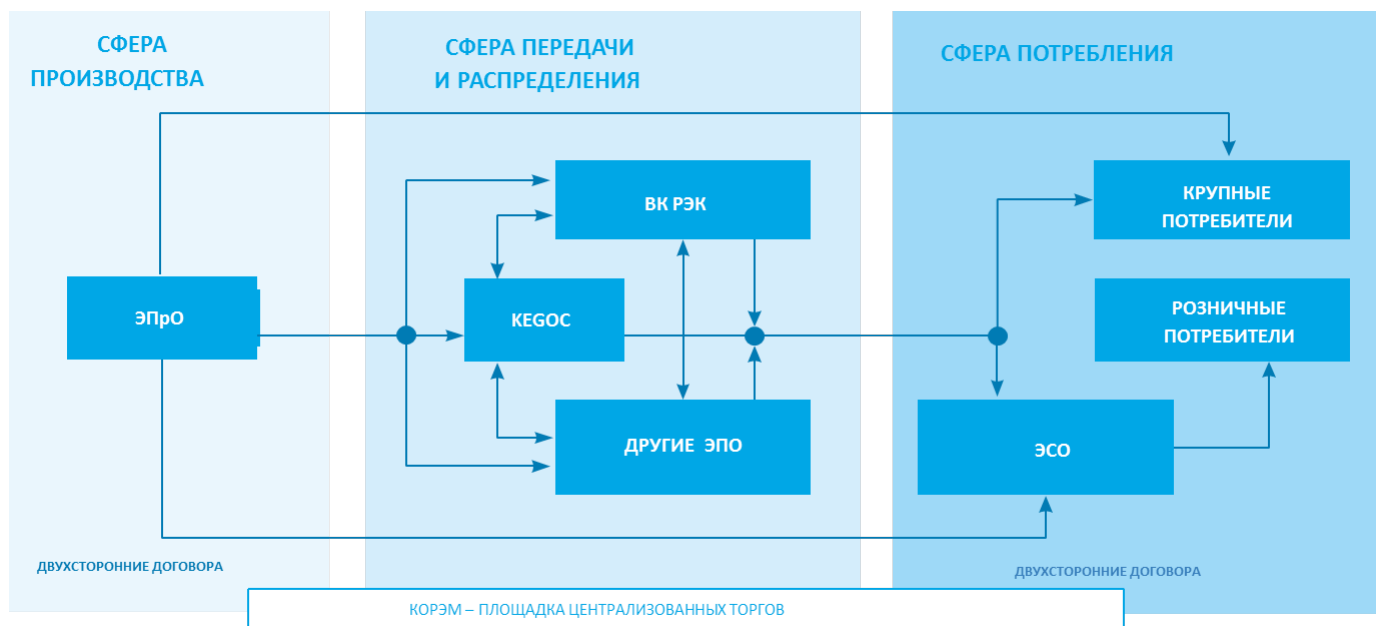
СФЕРА ПРОИЗВОДСТВА

СФЕРА ПЕРЕДАЧИ И РАСПРЕДЕЛЕНИЯ

СФЕРА ПОТРЕБЛЕНИЯ

ВК РЭК

КРУПНЫЕ ПОТРЕБИТЕЛИ

ЭПрО

KEGOC

РОЗНИЧНЫЕ ПОТРЕБИТЕЛИ

ДРУГИЕ ЭПО

ЭСО

ДВУХСТОРОННИЕ ДОГОВОРА

ДВУХСТОРОННИЕ ДОГОВОРА

КОРЭМ – ПЛОЩАДКА ЦЕНТРАЛИЗОВАННЫХ ТОРГОВ